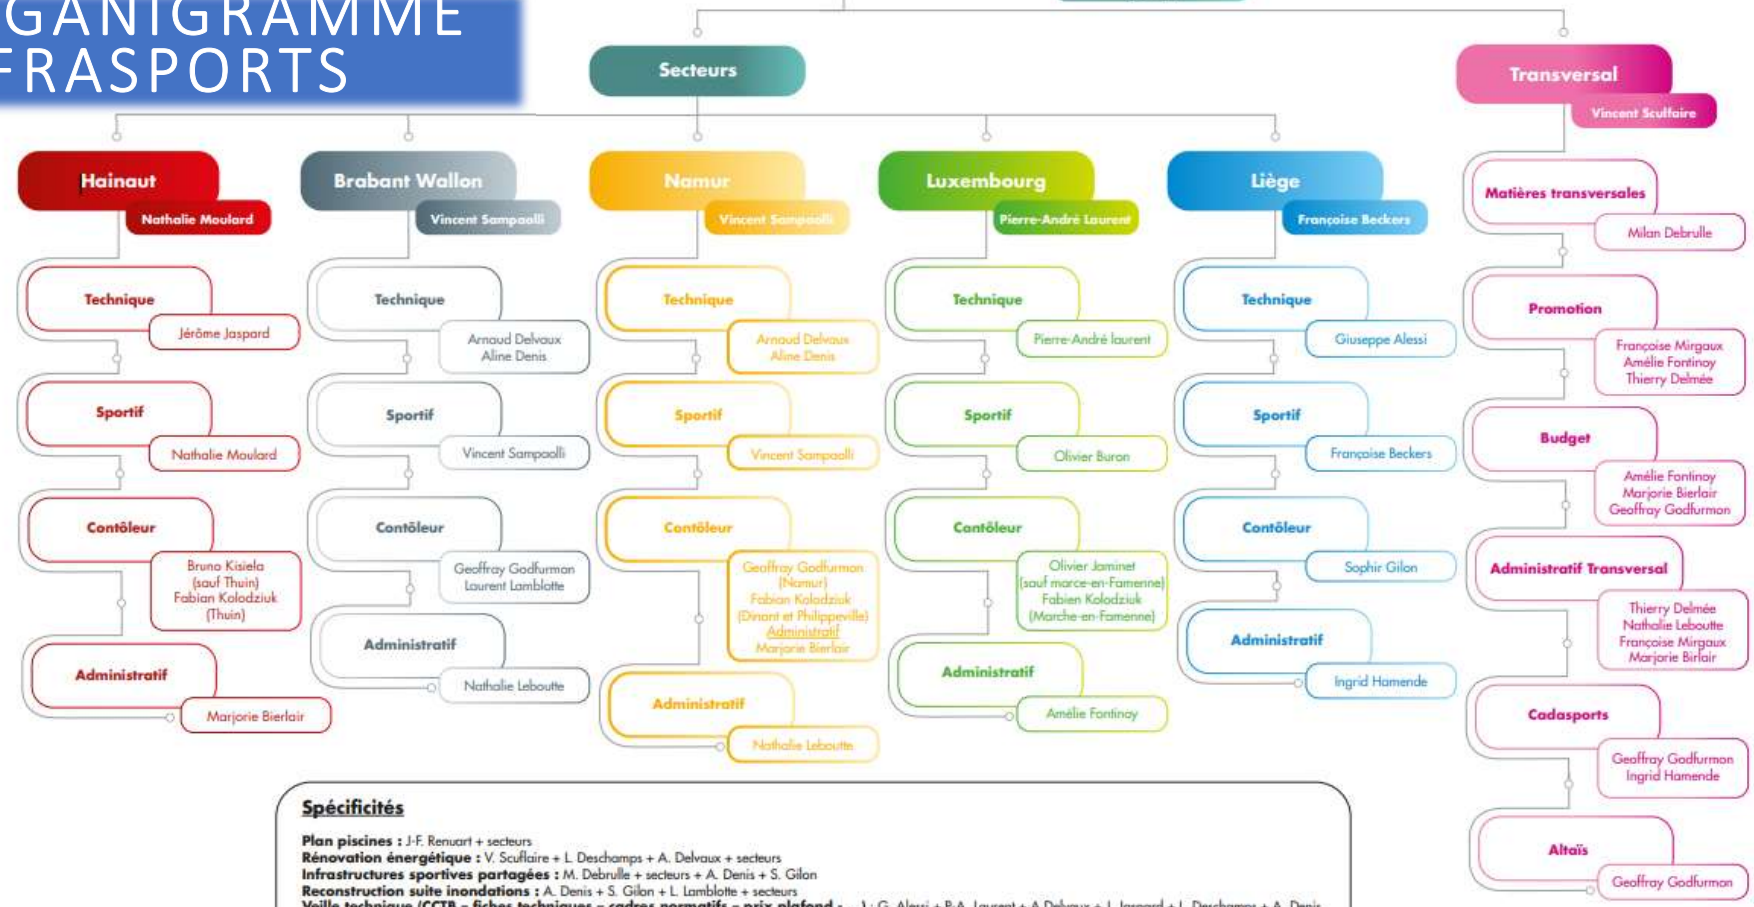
GANIGRAMME
FRASPORTS

Secteurs

Transversal
Vincent Sculfaire

Hainaut
Nathalie Moulard

Technique
Jérôme Jaspard

Sportif
Nathalie Moulard

Contôleur
Bruno Kisiela (sauf Thuin) Fabian Kolodziuk (Thuin)

Administratif
Marjorie Bierlair

Brabant Wallon
Vincent Sampaolli

Technique
Arnaud Delvaux Aline Denis

Sportif
Vincent Sampaolli

Contôleur
Geoffray Godfurmon Laurent Lamblotte

Administratif
Nathalie Leboutte

Namur
Vincent Sampaolli

Technique
Arnaud Delvaux Aline Denis

Sportif
Vincent Sampaolli

Contôleur
Geoffray Godfurmon (Namur) Fabian Kolodziuk (Dinant et Philippeville) Administratif Marjorie Bierlair

Administratif
Nathalie Leboutte

Luxembourg
Pierre-André Laurent

Technique
Pierre-André laurent

Sportif
Olivier Buron

Contôleur
Olivier Jaminet (sauf marce-en-Famenne) Fabien Kolodziuk (Marche-en-Famenne)

Administratif
Amélie Fontinoy

Liège
Françoise Beckers

Technique
Giuseppe Alessi

Sportif
Françoise Beckers

Contôleur
Sophir Gilon

Administratif
Ingrid Hamende

Matières transversales
Milan Debrulle

Promotion
Françoise Mirgaux Amélie Fontinoy Thierry Delmée

Budget
Amélie Fontinoy Marjorie Bierlair Geoffray Godfurmon

Administratif Transversal
Thierry Delmée Nathalie Leboutte Françoise Mirgaux Marjorie Birlair

Cadasports
Geoffray Godfurmon Ingrid Hamende

Altaïs
Geoffray Godfurmon

Spécificités

Plan piscines : J-F. Renuart + secteurs
Rénovation énergétique : V. Sculfaire + L. Deschamps + A. Delvaux + secteurs
Infrastructures sportives partagées : M. Debrulle + secteurs + A. Denis + S. Gilon
Reconstruction suite inondations : A. Denis + S. Gilon + L. Lamblotte + secteurs
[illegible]